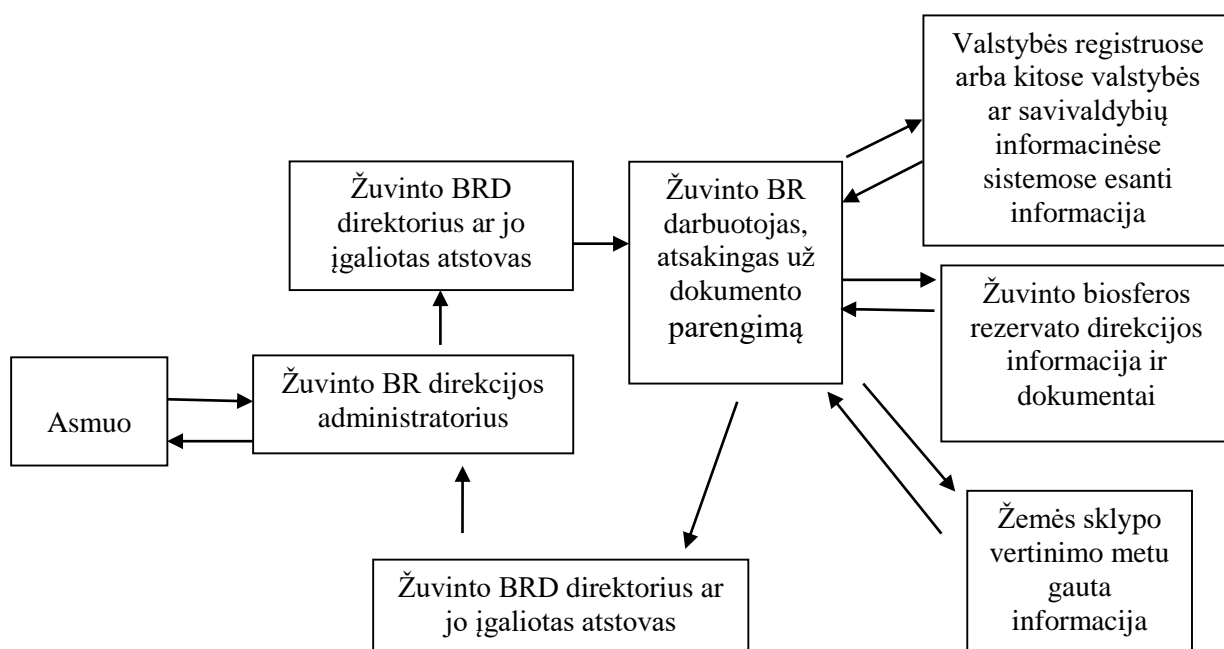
Valstybės registruose arba kitose valstybės ar savivaldybių informacinėse sistemose esanti informacija

Žuvinto BRD direktorius ar jo įgaliotas atstovas

Žuvinto BR darbuotojas, atsakingas už dokumento parengimą

Žuvinto biosferos rezervato direkcijos informacija ir dokumentai

Asmuo

Žuvinto BR direkcijos administratorius

Žemės sklypo vertinimo metu gauta informacija

Žuvinto BRD direktorius ar jo įgaliotas atstovas